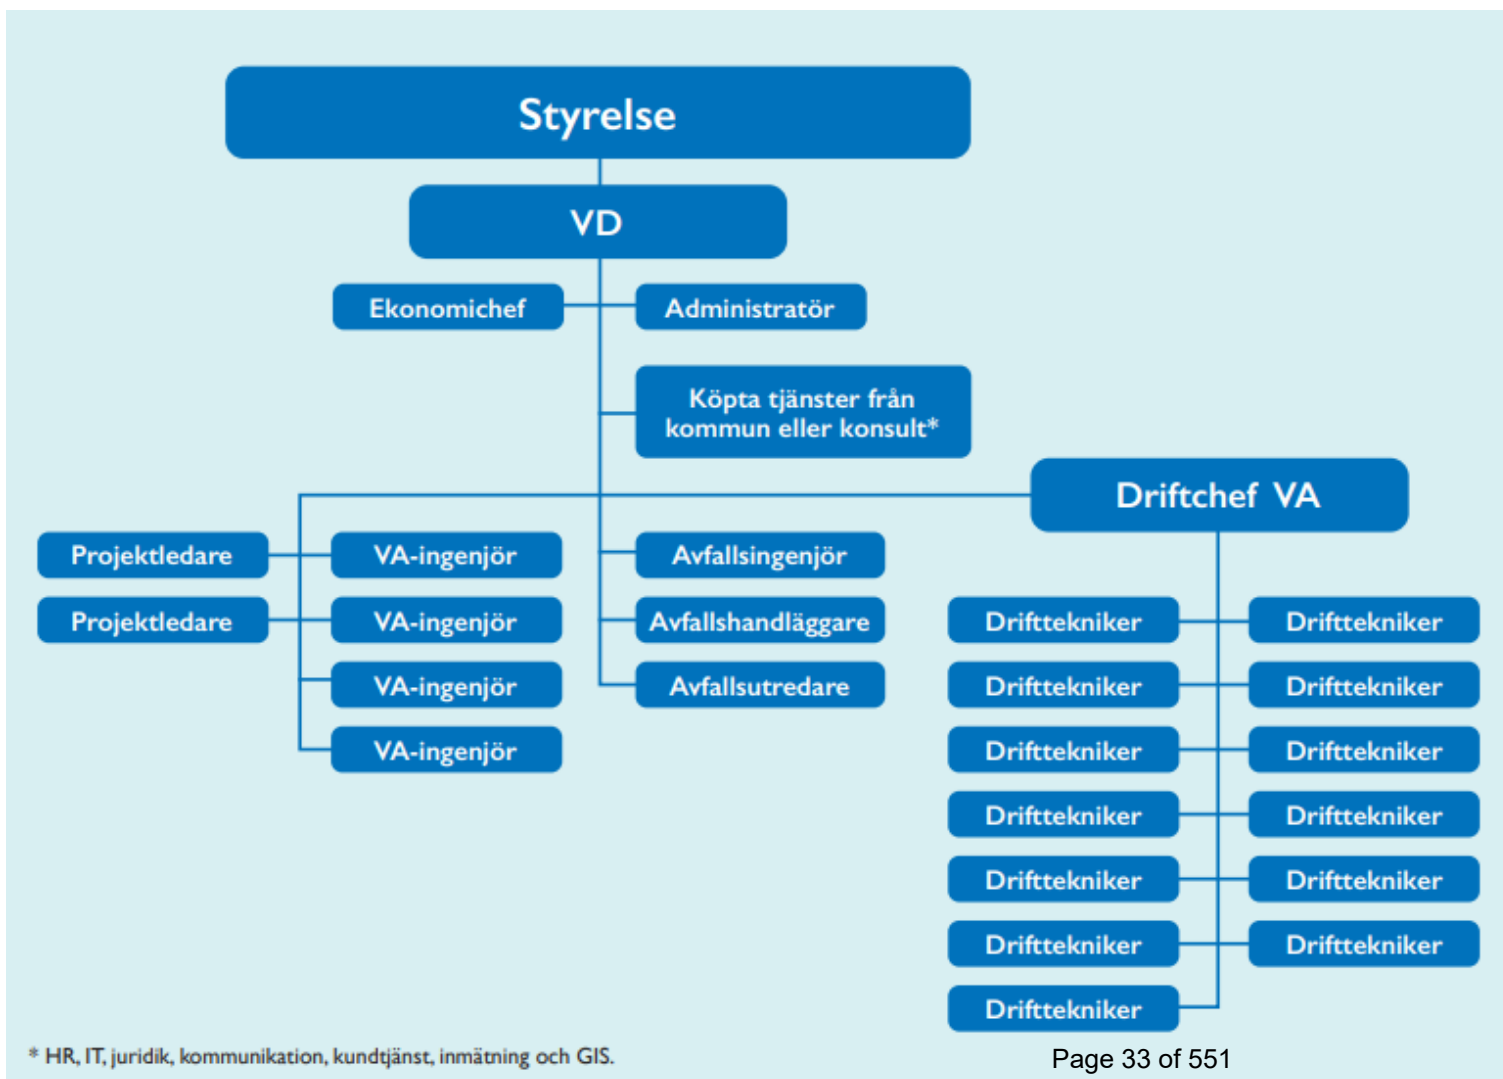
Styrelse

VD

Ekonomichef

Administratör

Köpta tjänster från kommun eller konsult*

Driftchef VA

Projektledare

VA-ingenjör

Avfallsingenjör

Projektledare

VA-ingenjör

Avfallshandläggare

Drifttekniker

Drifttekniker

VA-ingenjör

Avfallsutredare

Drifttekniker

Drifttekniker

VA-ingenjör

Drifttekniker

Drifttekniker

Drifttekniker

Drifttekniker

Drifttekniker

Drifttekniker

Drifttekniker

Drifttekniker

Drifttekniker

* HR, IT, juridik, kommunikation, kundtjänst, inmätning och GIS.

Page 33 of 551